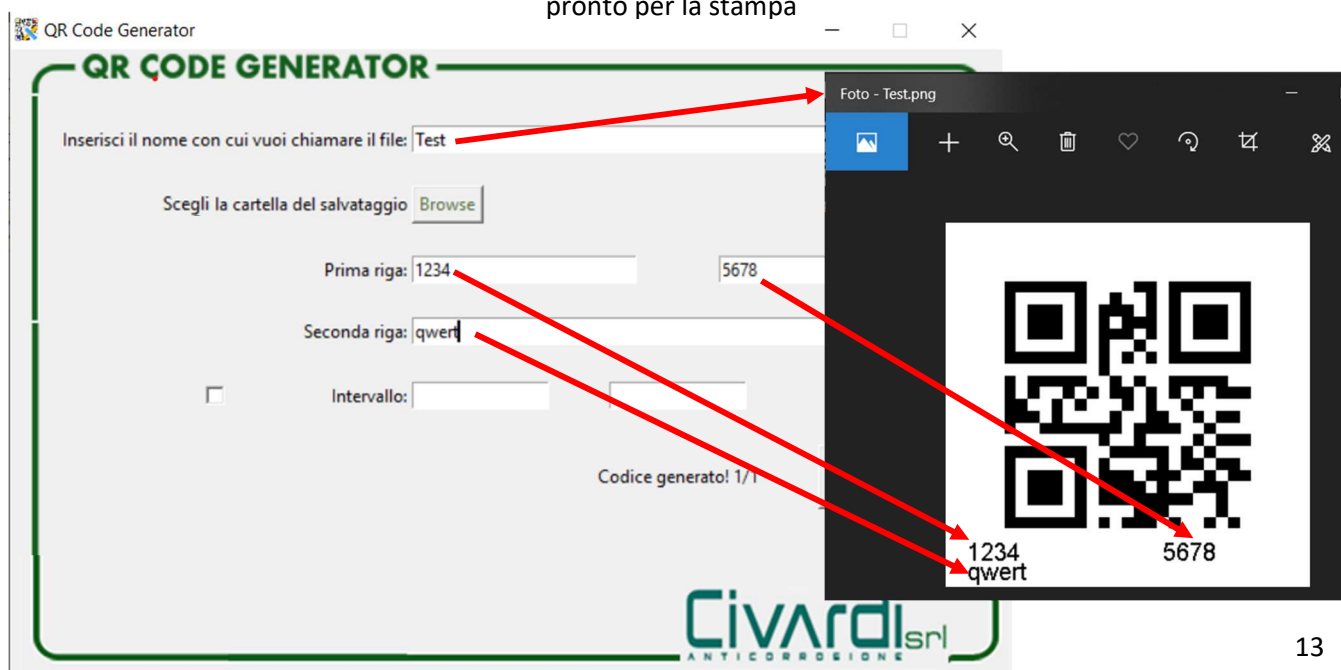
pronto per la stampa

QR Code Generator

QR CODE GENERATOR

Inserisci il nome con cui vuoi chiamare il file: Test

Scegli la cartella del salvataggio Browse

Prima riga: 1234 5678

Seconda riga: qwert

Intervallo:

Codice generato! 1/1

Foto - Test.png

1234 5678
qwert

Civardi srl
ANTICORROSIONE

13